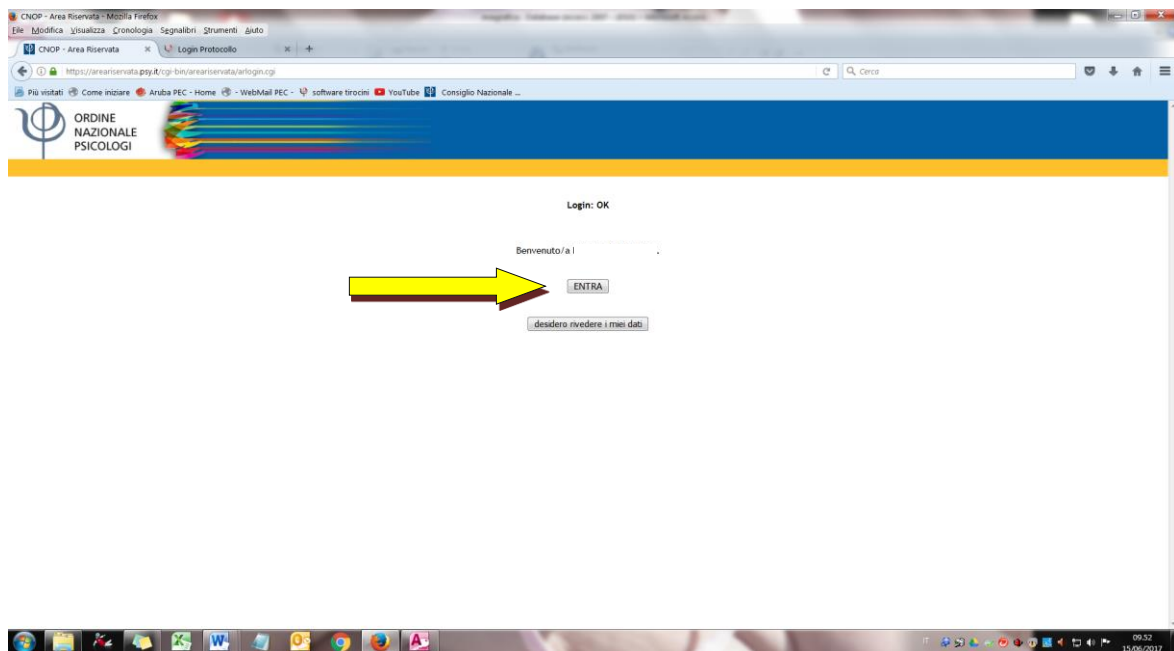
CNOP - Area Riservata - Mozilla Firefox

File Modifica Visualizza Cronologia Segnalibri Strumenti Aiuto

CNOP - Area Riservata × Login Protocollo × +

https://areariservata.psy.it/cgi-bin/areariservata/arlogin.cgi

Cerca

Più visitati Come iniziare Aruba PEC - Home - WebMail PEC - software tirocini YouTube Consiglio Nazionale ...

ORDINE NAZIONALE PSICOLOGI

Login: OK

Benvenuto/a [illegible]

ENTRA

desidero rivedere i miei dati

IT 09:52 15/06/2017